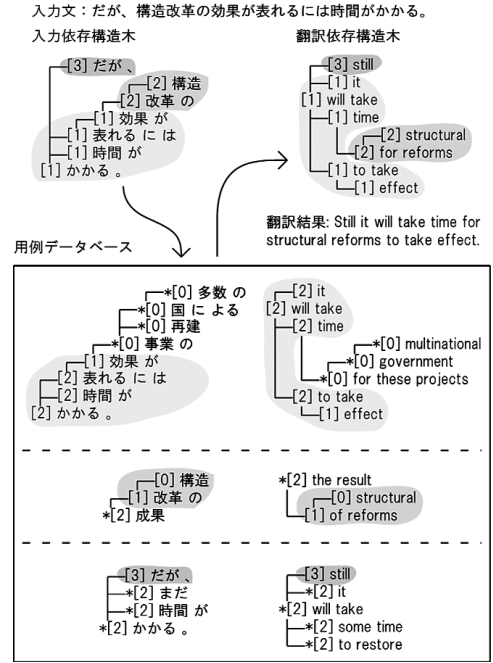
入力文：だが、構造改革の効果が表れるには時間がかかる。

入力依存構造木

[3] だが 、
[2] 構造
[2] 改革 の
[1] 効果 が
[1] 表れる に は
[1] 時間 が
[1] かかる 。

翻訳依存構造木

[3] still
[1] it
[1] will take
[1] time
[2] structural
[2] for reforms
[1] to take
[1] effect

翻訳結果：Still it will take time for structural reforms to take effect.

用例データベース

*[0] 多数 の
*[0] 国 に よる
*[0] 再建
*[0] 事業 の
[1] 効果 が
[2] 表れる に は
[2] 時間 が
[2] かかる 。

[2] it
[2] will take
[2] time
*[0] multinational
*[0] government
*[0] for these projects
[2] to take
[1] effect

[0] 構造
[1] 改革 の
*[2] 成果

*[2] the result
[0] structural
[1] of reforms

[3] だが 、
*[2] まだ
*[2] 時間 が
*[2] かかる 。

[3] still
*[2] it
*[2] will take
*[2] some time
*[2] to restore